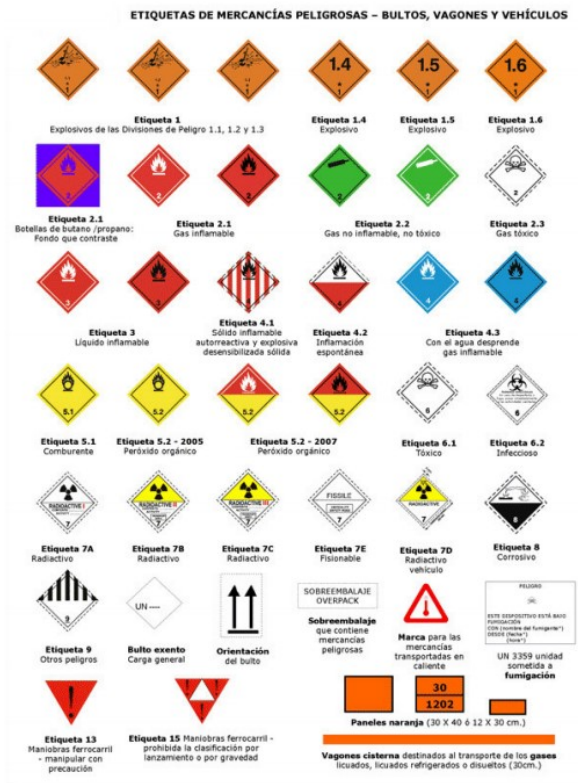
ETIQUETAS DE MERCANCÍAS PELIGROSAS – BULTOS, VAGONES Y VEHÍCULOS

1.4

1.5

1.6

**Etiqueta 1**
Explosivos de las Divisiones de Peligro 1.1, 1.2 y 1.3

**Etiqueta 1.4**
Explosivo

**Etiqueta 1.5**
Explosivo

**Etiqueta 1.6**
Explosivo

2

2

2

2

2

2

**Etiqueta 2.1**
Botellas de butano /propano: Fondo que contraste

**Etiqueta 2.1**
Gas inflamable

**Etiqueta 2.2**
Gas no inflamable, no tóxico

**Etiqueta 2.3**
Gas tóxico

3

3

4

4

4

4

**Etiqueta 3**
Líquido inflamable

**Etiqueta 4.1**
Sólido inflamable autorreactiva y explosiva desensibilizada sólida

**Etiqueta 4.2**
Inflamación espontánea

**Etiqueta 4.3**
Con el agua desprende gas inflamable

5.1

5.2

5.2

5.2

6

6

**Etiqueta 5.1**
Comburente

**Etiqueta 5.2 - 2005**
Peróxido orgánico

**Etiqueta 5.2 - 2007**
Peróxido orgánico

**Etiqueta 6.1**
Tóxico

**Etiqueta 6.2**
Infeccioso

RADIOACTIVE I
7

RADIOACTIVE II
7

RADIOACTIVE III
7

FISSILE
7

7

8

**Etiqueta 7A**
Radiactivo

**Etiqueta 7B**
Radiactivo

**Etiqueta 7C**
Radiactivo

**Etiqueta 7E**
Fisionable

**Etiqueta 7D**
Radiactivo vehículo

**Etiqueta 8**
Corrosivo

9

UN ----

SOBREEMBALAJE
OVERPACK

PELIGRO
ESTE DISPOSITIVO ESTÁ BAJO FUMIGACIÓN CON (nombre del fumigante*) DESDE (fecha*) (hora*)

**Etiqueta 9**
Otros peligros

**Bulto exento**
Carga general

**Orientación**
del bulto

**Sobreembalaje**
que contiene mercancías peligrosas

**Marca** para las mercancías transportadas en caliente

UN 3359 unidad sometida a **fumigación**

30
1202

**Paneles naranja** (30 X 40 ó 12 X 30 cm.)

**Etiqueta 13**
Maniobras ferrocarril - manipular con precaución

**Etiqueta 15** Maniobras ferrocarril - prohibida la clasificación por lanzamiento o por gravedad

**Vagones cisterna** destinados al transporte de los **gases** licuados, licuados refrigerados o disueltos (30cm.)